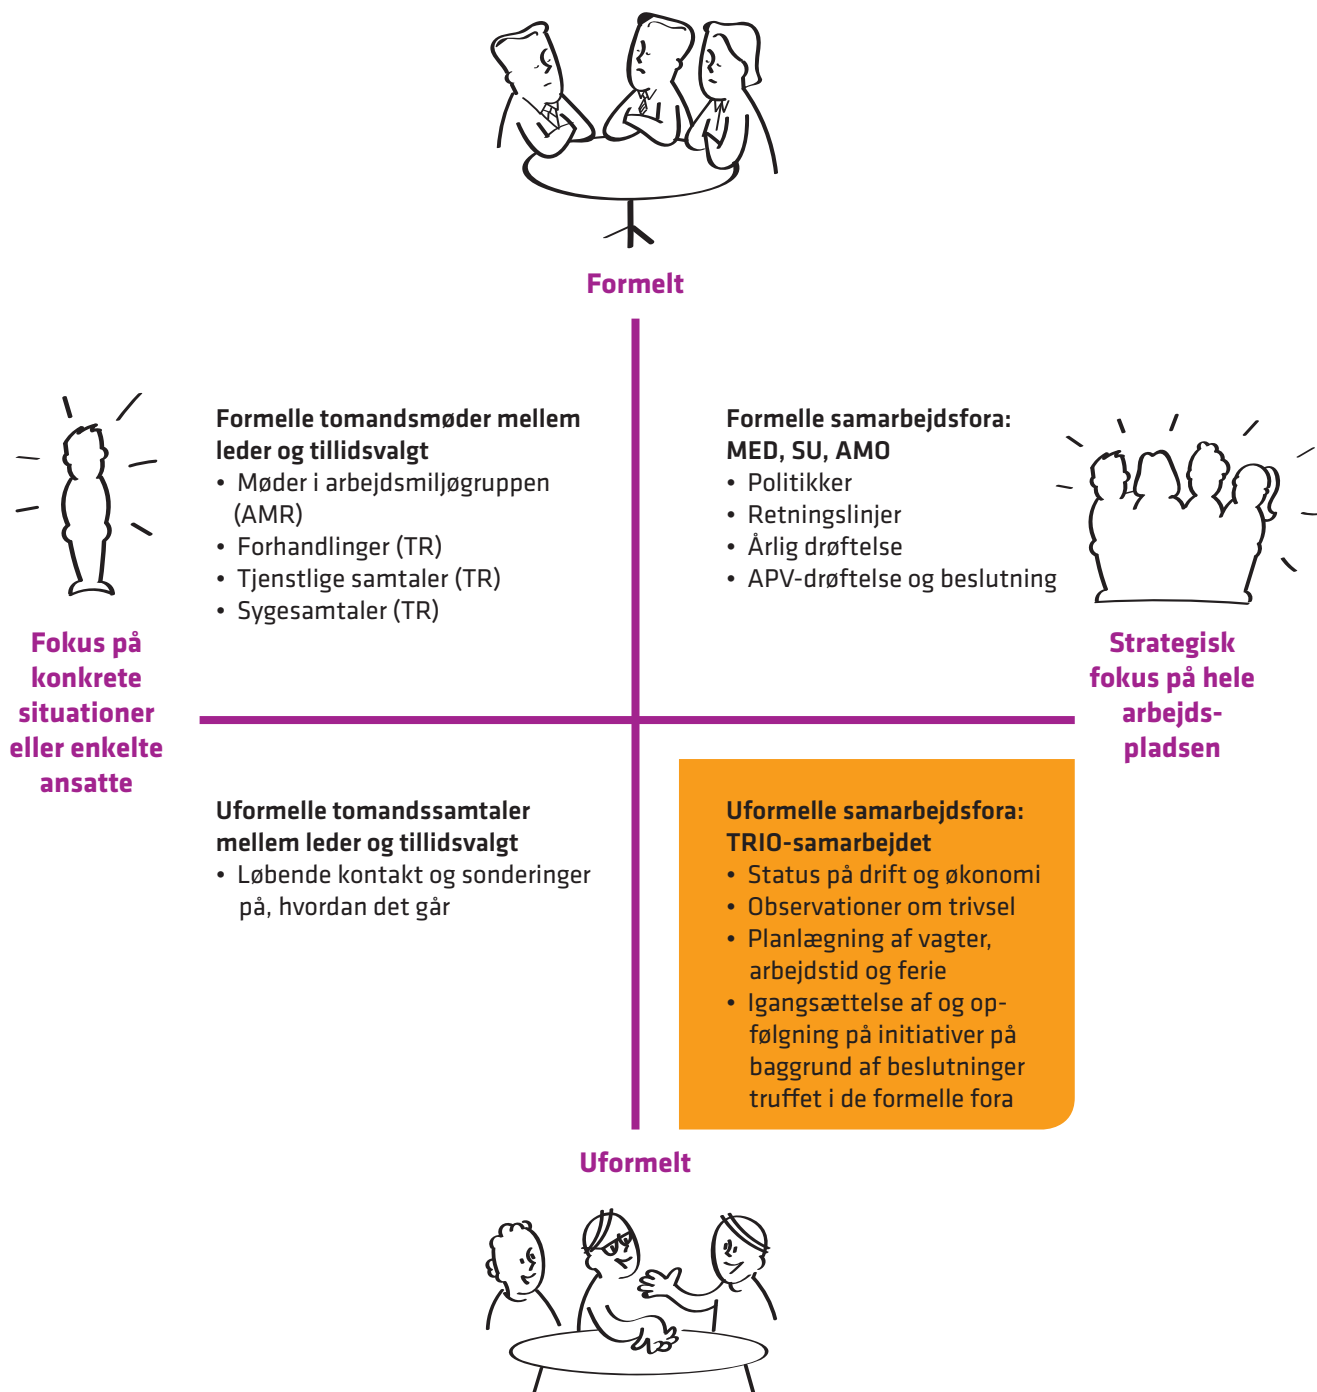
Formelt

Fokus på konkrete situationer eller enkelte ansatte

Formelle tomandsmøder mellem leder og tillidsvalgt
• Møder i arbejdsmiljøgruppen (AMR)
• Forhandlinger (TR)
• Tjenstlige samtaler (TR)
• Sygesamtaler (TR)

Formelle samarbejdsfora: MED, SU, AMO
• Politikker
• Retningslinjer
• Årlig drøftelse
• APV-drøftelse og beslutning

Strategisk fokus på hele arbejdspladsen

Uformelle tomandssamtaler mellem leder og tillidsvalgt
• Løbende kontakt og sonderinger på, hvordan det går

Uformelle samarbejdsfora: TRIO-samarbejdet
• Status på drift og økonomi
• Observationer om trivsel
• Planlægning af vagter, arbejdstid og ferie
• Igangsættelse af og opfølgning på initiativer på baggrund af beslutninger truffet i de formelle fora

Uformelt